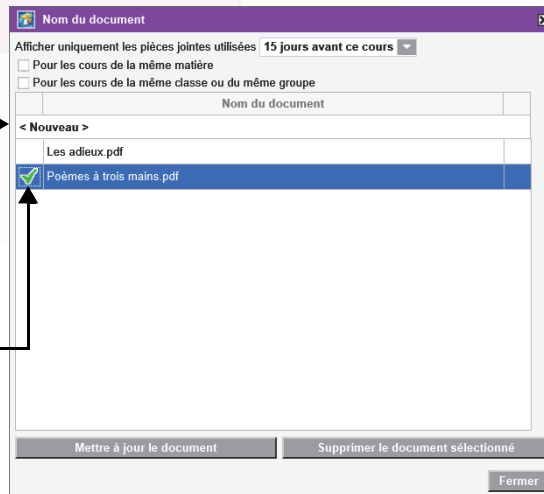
Nom du document

Afficher uniquement les pièces jointes utilisées 15 jours avant ce cours

Pour les cours de la même matière

Pour les cours de la même classe ou du même groupe

| Nom du document |
|---|
| < Nouveau > |
| Les adieux.pdf |
| Poèmes à trois mains.pdf |

Mettre à jour le document

Supprimer le document sélectionné

Fermer